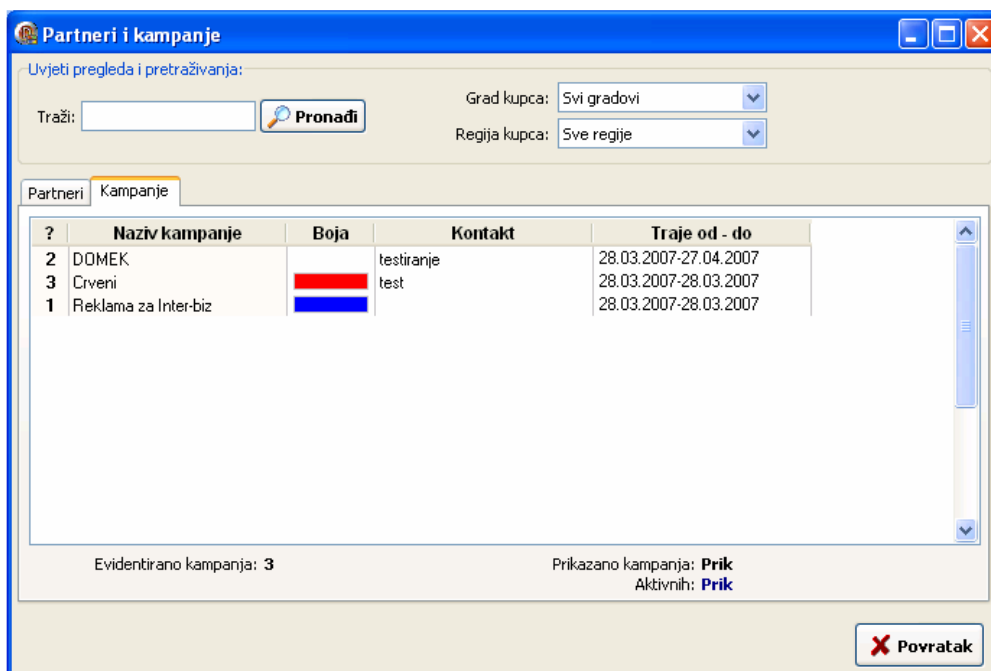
Partneri i kampanje

Uvjeti pregleda i pretraživanja:

Traži:

Pronađi

Grad kupca: Svi gradovi

Regija kupca: Sve regije

Partneri

Kampanje

| ? | Naziv kampanje | Boja | Kontakt | Traje od - do |
|---|---|---|---|---|
| 2 | DOMEK | | testiranje | 28.03.2007-27.04.2007 |
| 3 | Crveni | | test | 28.03.2007-28.03.2007 |
| 1 | Reklama za Inter-biz | | | 28.03.2007-28.03.2007 |

Evidentirano kampanja: 3

Prikazano kampanja: Prik

Aktivnih: Prik

Povratak